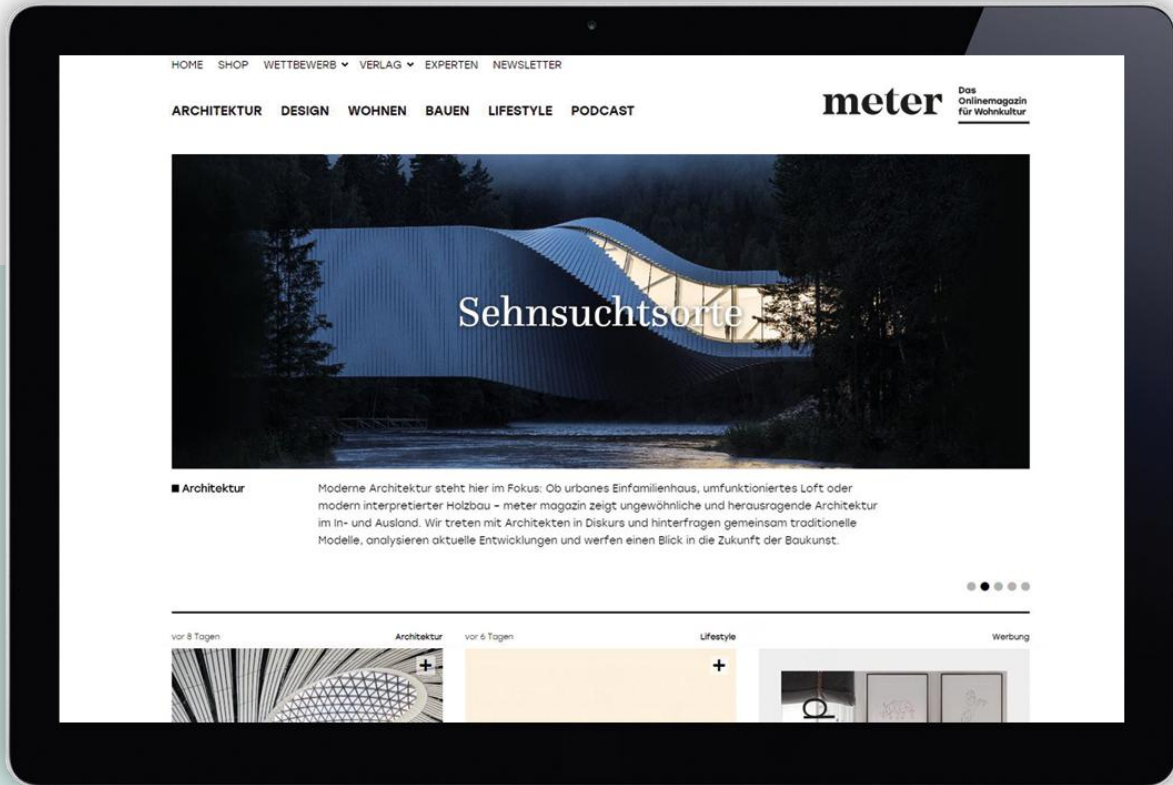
HOME SHOP WETTBEWERB ˅ VERLAG ˅ EXPERTEN NEWSLETTER

ARCHITEKTUR DESIGN WOHNEN BAUEN LIFESTYLE PODCAST

meter Das Onlinemagazin für Wohnkultur

Sehnsuchtsorte

■ Architektur

Moderne Architektur steht hier im Fokus: Ob urbanes Einfamilienhaus, umfunktioniertes Loft oder modern interpretierter Holzbau – meter magazin zeigt ungewöhnliche und herausragende Architektur im In- und Ausland. Wir treten mit Architekten in Diskurs und hinterfragen gemeinsam traditionelle Modelle, analysieren aktuelle Entwicklungen und werfen einen Blick in die Zukunft der Baukunst.

vor 8 Tagen Architektur

+

vor 6 Tagen Lifestyle

+

Werbung